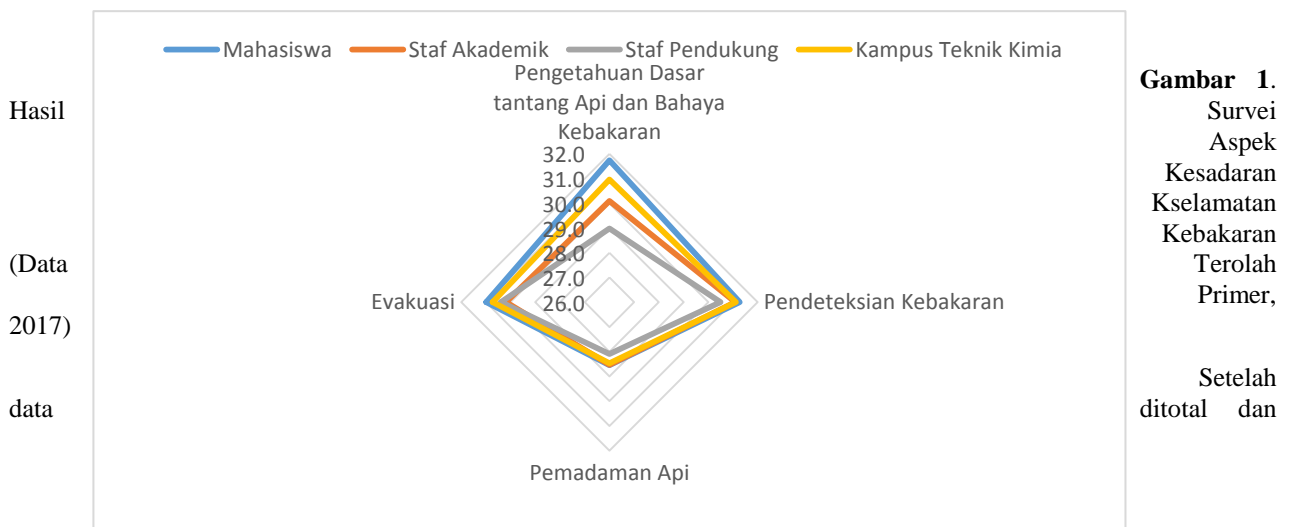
Mahasiswa Staf Akademik Staf Pendukung Kampus Teknik Kimia

Pengetahuan Dasar tantang Api dan Bahaya Kebakaran

32.0
31.0
30.0
29.0
28.0
27.0
26.0

Evakuasi

Pendeteksian Kebakaran

Pemadaman Api

Gambar 1. Hasil Survei Aspek Kesadaran Kselamatan Kebakaran Terolah (Data Primer, 2017)

Setelah data ditotal dan